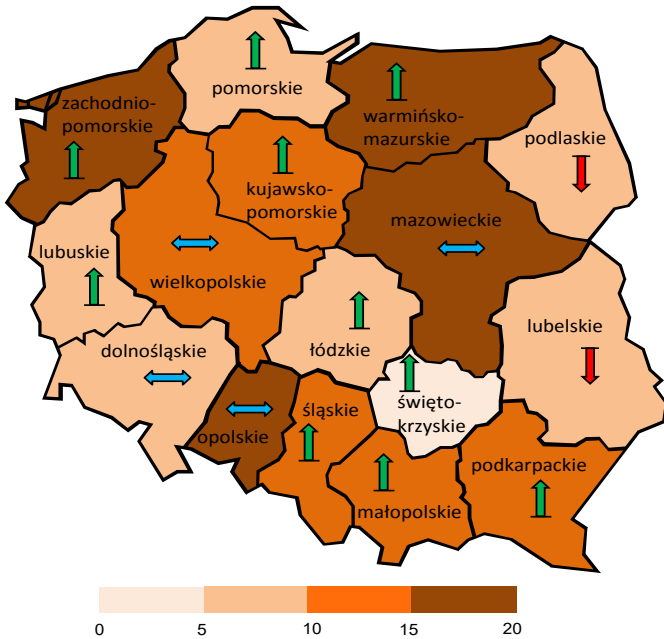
pomorskie

zachodniopomorskie

warmińsko-mazurskie

podlaskie

kujawsko-pomorskie

mazowieckie

lubuskie

wielkopolskie

lubelskie

dolnośląskie

łódzkie

świętokrzyskie

opolskie

śląskie

podkarpackie

małopolskie

0 5 10 15 20